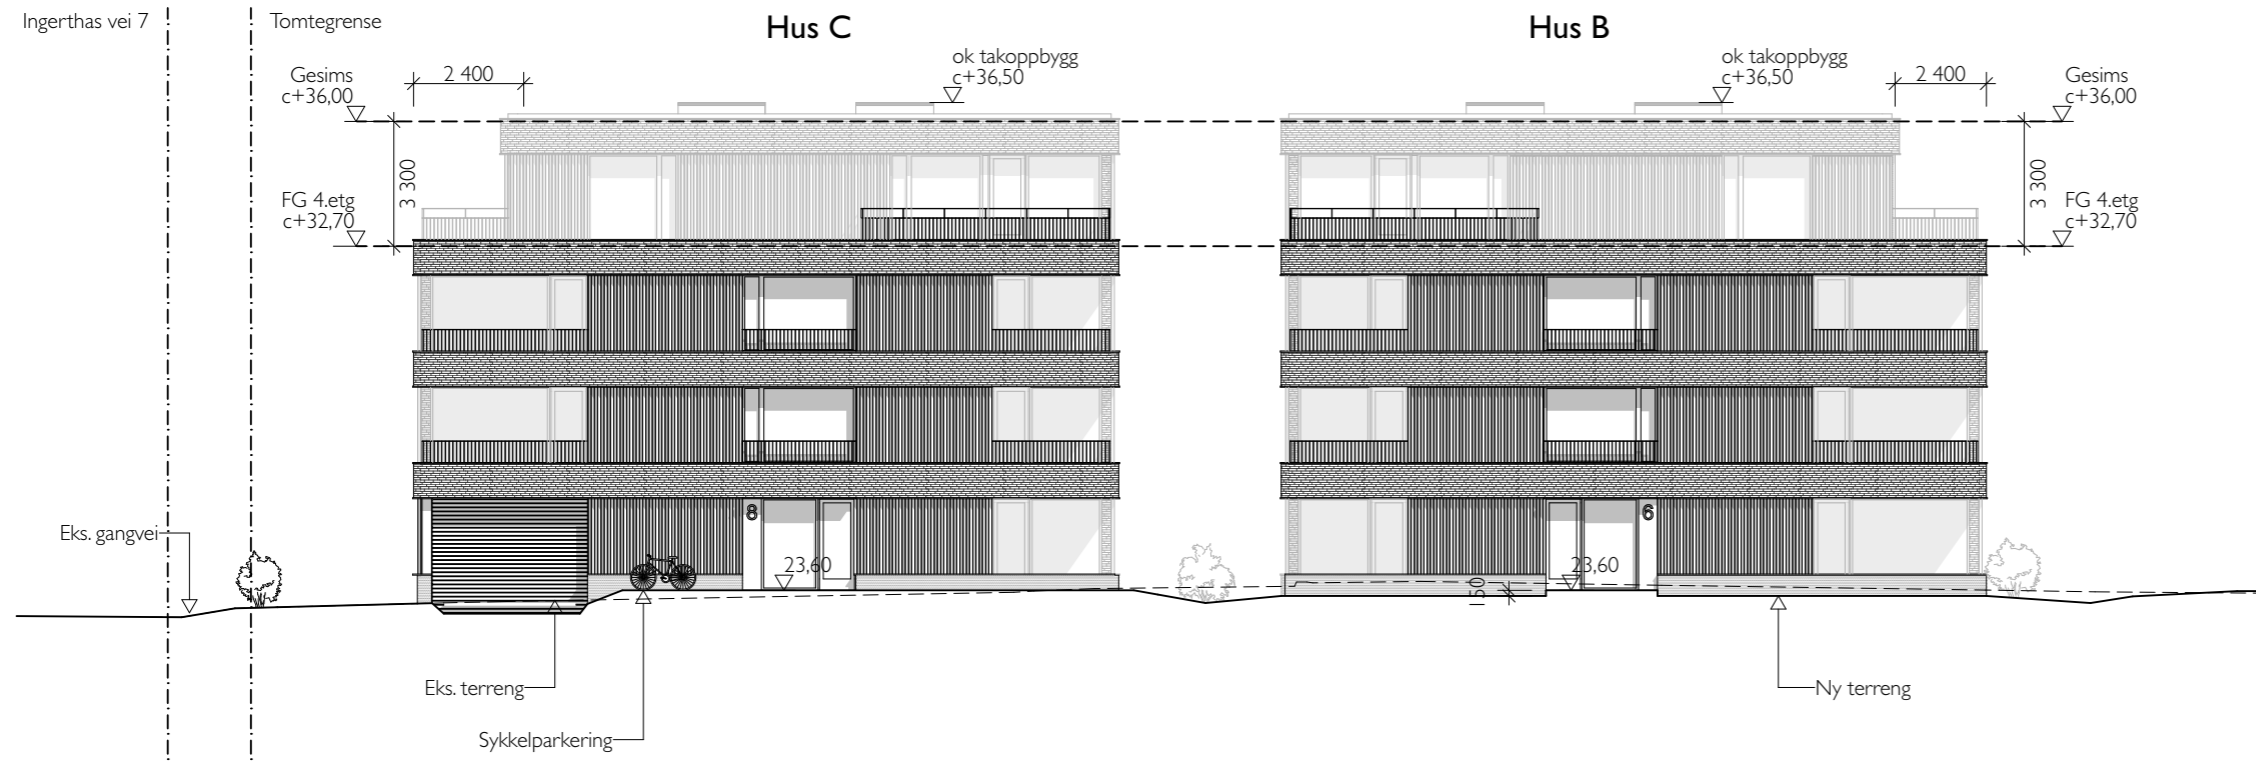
Ingerthas vei 7

Tomtegrense

Hus C

Hus B

Gesims
c+36,00

2 400

ok takoppbygg
c+36,50

ok takoppbygg
c+36,50

2 400

Gesims
c+36,00

3 300

FG 4.etg
c+32,70

3 300

FG 4.etg
c+32,70

8

6

Eks. gangvei

23,60

23,60

150

Eks. terreng

Sykkelparkering

Ny terreng